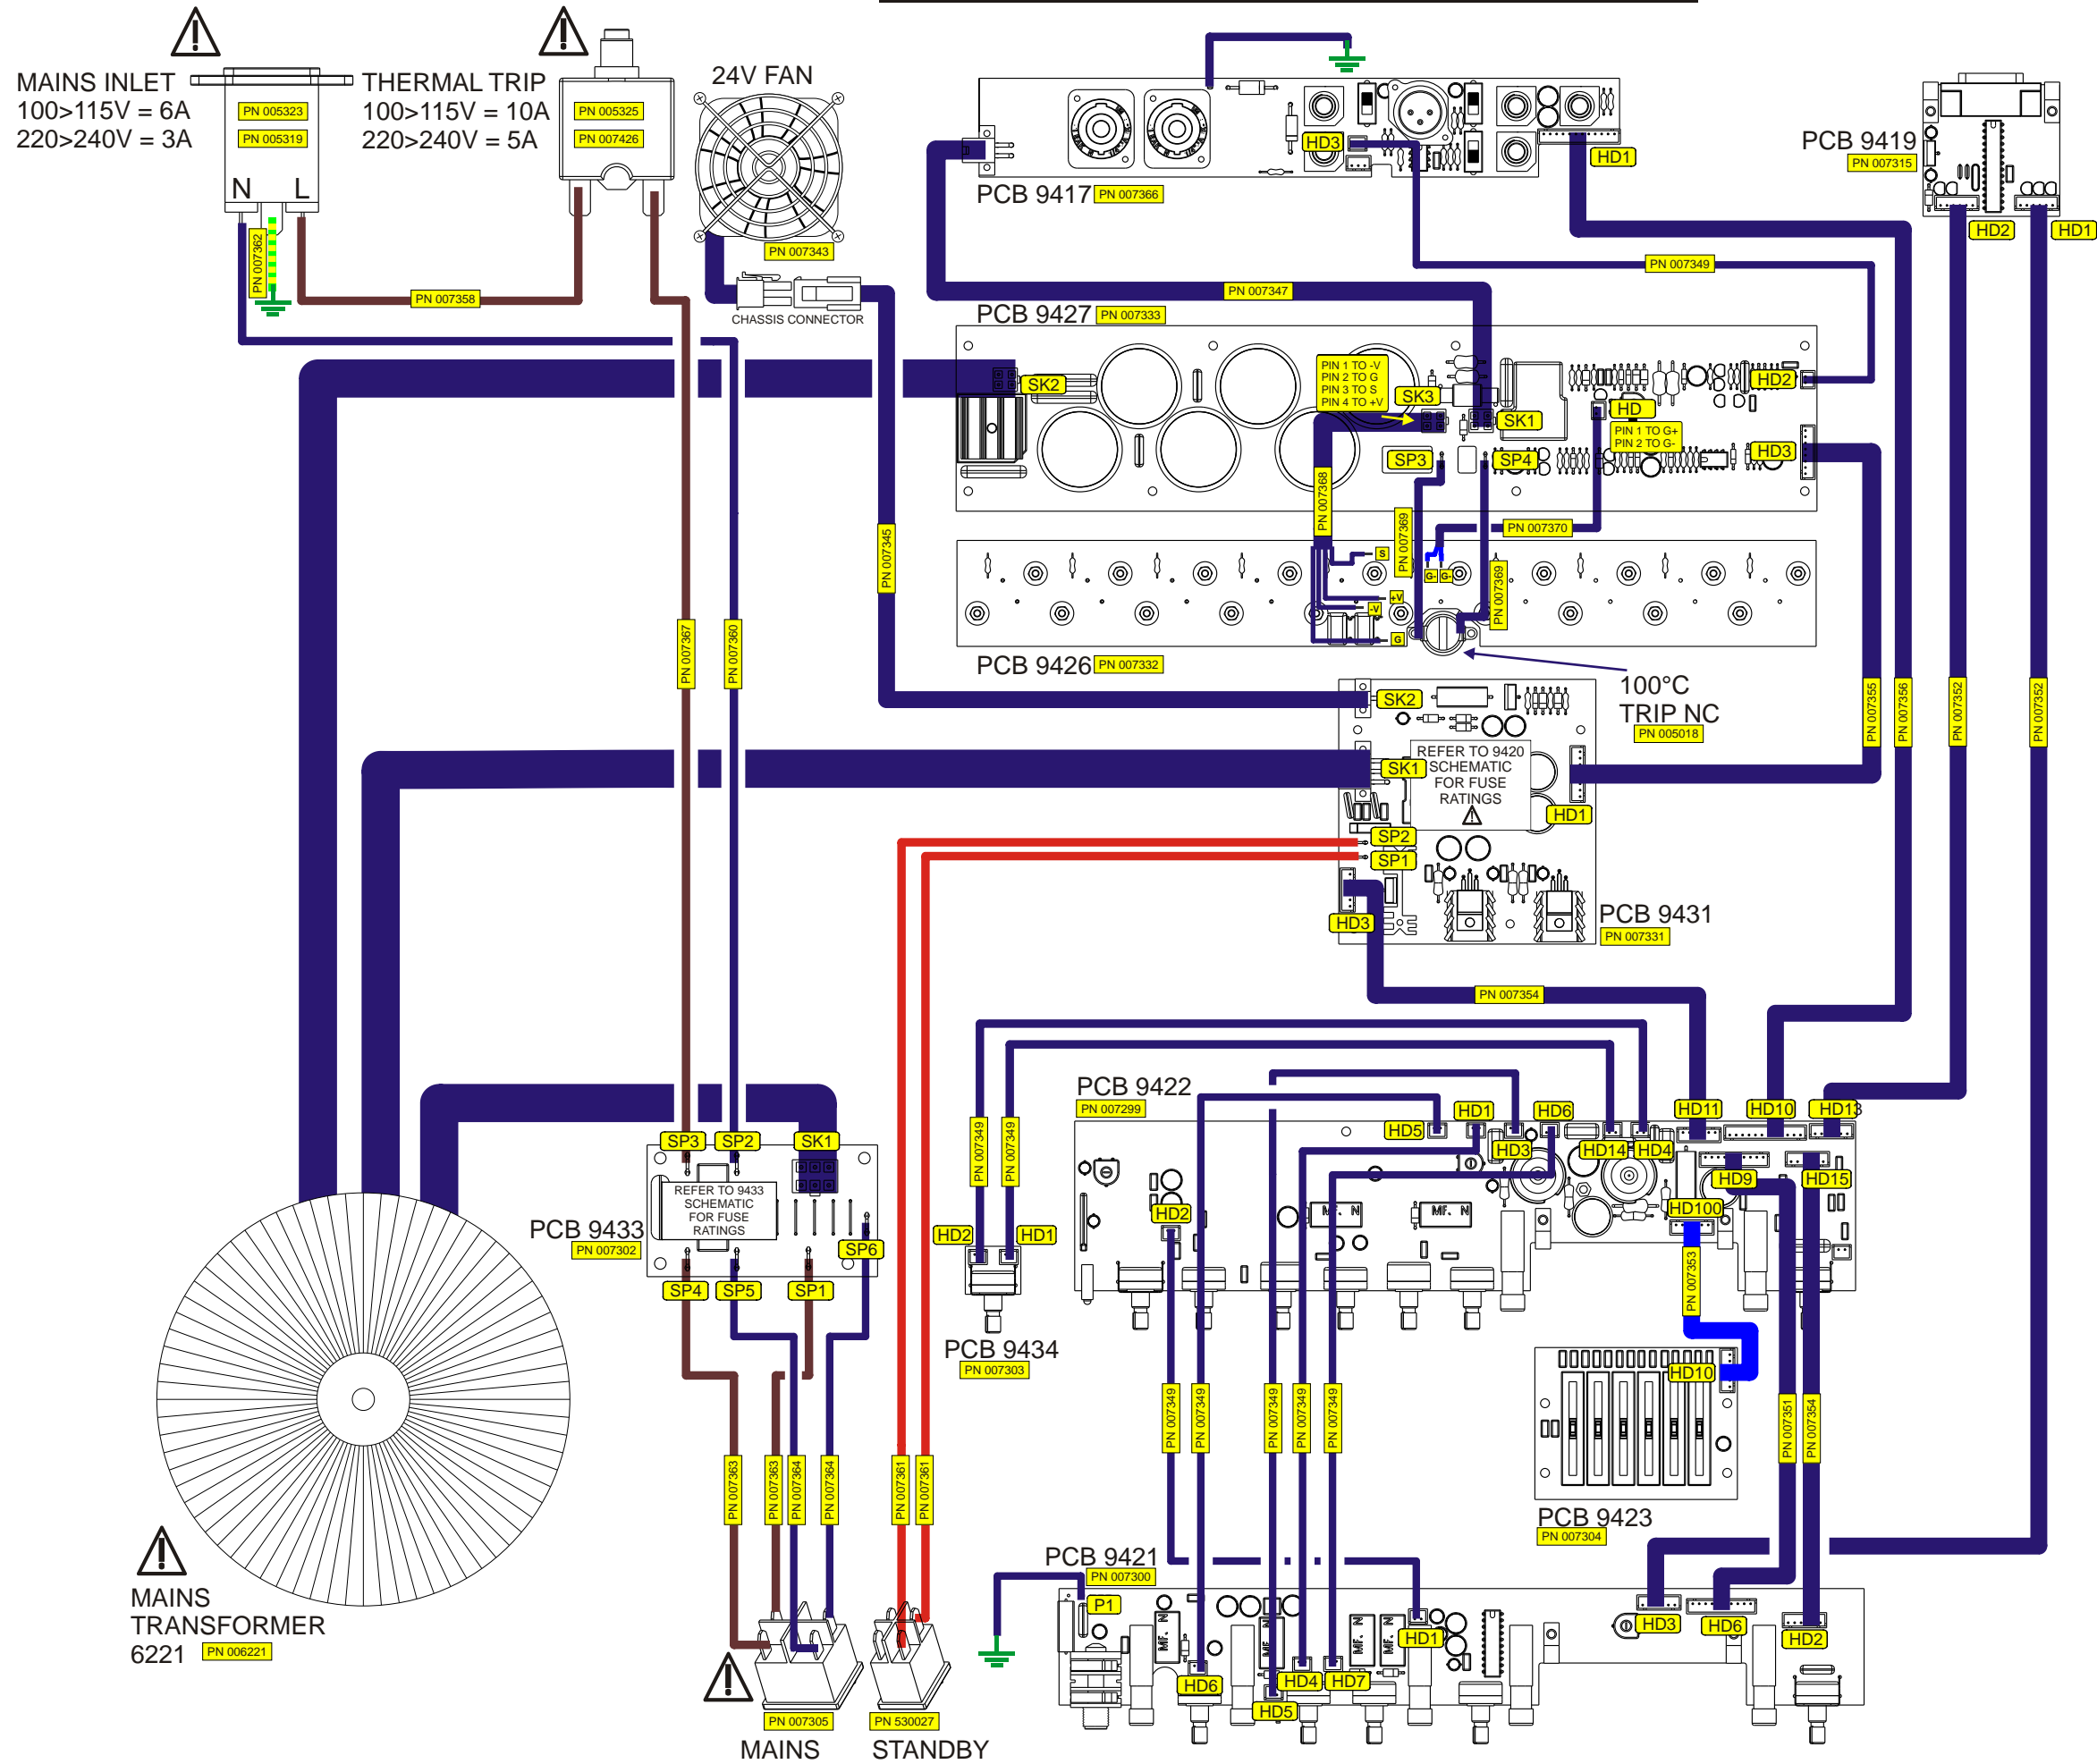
MAINS INLET
100>115V = 6A
220>240V = 3A

PN 005323
PN 005319

N L

PN 007362

PN 007358

THERMAL TRIP
100>115V = 10A
220>240V = 5A

PN 005325
PN 007426

24V FAN

PN 007343

CHASSIS CONNECTOR

PCB 9417 PN 007366

HD3 HD1

PN 007347

PN 007349

PCB 9419
PN 007315

HD2 HD1

PCB 9427 PN 007333

SK2

PIN 1 TO -V
PIN 2 TO G
PIN 3 TO S
PIN 4 TO +V

SK3 SK1

HD HD2

PIN 1 TO G+
PIN 2 TO G-

SP3 SP4 HD3

PN 007368
PN 007369
PN 007370
PN 007369

S G- G- +V -V G

PN 007345

PCB 9426 PN 007332

100°C
TRIP NC
PN 005018

SK2

REFER TO 9420
SCHEMATIC
FOR FUSE
RATINGS

SK1 HD1 SP2 SP1 HD3

PCB 9431
PN 007331

PN 007355
PN 007356
PN 007352
PN 007352

PN 007367
PN 007360

PN 007354

PCB 9422
PN 007299

HD5 HD1 HD6 HD11 HD10 HD13
HD3 HD14 HD4 HD9 HD15
HD2 HD100

PN 007349
PN 007349

HD2 HD1

PCB 9434
PN 007303

PN 007353

HD10

PCB 9423
PN 007304

PN 007351
PN 007354

SP3 SP2 SK1

REFER TO 9433
SCHEMATIC
FOR FUSE
RATINGS

PCB 9433
PN 007302

SP6
SP4 SP5 SP1

PN 007349
PN 007349
PN 007349
PN 007349
PN 007349

PN 007363
PN 007363
PN 007364
PN 007364
PN 007361
PN 007361

PCB 9421
PN 007300

P1 HD1 HD3 HD6 HD2
HD6 HD4 HD7 HD5

MAINS
TRANSFORMER
6221 PN 006221

PN 007305 PN 530027

MAINS STANDBY